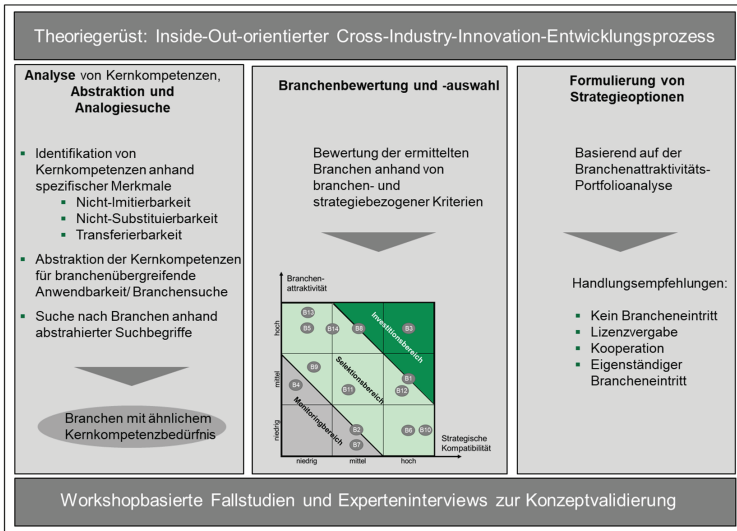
Theoriegerüst: Inside-Out-orientierter Cross-Industry-Innovation-Entwicklungsprozess

**Analyse** von Kernkompetenzen, **Abstraktion und Analogiesuche**

- Identifikation von Kernkompetenzen anhand spezifischer Merkmale
  - Nicht-Imitierbarkeit
  - Nicht-Substituierbarkeit
  - Transferierbarkeit
- Abstraktion der Kernkompetenzen für branchenübergreifende Anwendbarkeit/ Branchensuche
- Suche nach Branchen anhand abstrahierter Suchbegriffe

Branchen mit ähnlichem Kernkompetenzbedürfnis

**Branchenbewertung und -auswahl**

Bewertung der ermittelten Branchen anhand von branchen- und strategiebezogener Kriterien

Branchen-attraktivität

hoch
mittel
niedrig

B13
B5
B14
B8
B3
Investitionsbereich
B9
Selektionsbereich
B4
B11
B1
B12
Monitoringbereich
B2
B7
B6
B10

Strategische Kompatibilität

niedrig
mittel
hoch

**Formulierung von Strategieoptionen**

Basierend auf der Branchenattraktivitäts-Portfolioanalyse

Handlungsempfehlungen:

- Kein Brancheneintritt
- Lizenzvergabe
- Kooperation
- Eigenständiger Brancheneintritt

Workshopbasierte Fallstudien und Experteninterviews zur Konzeptvalidierung